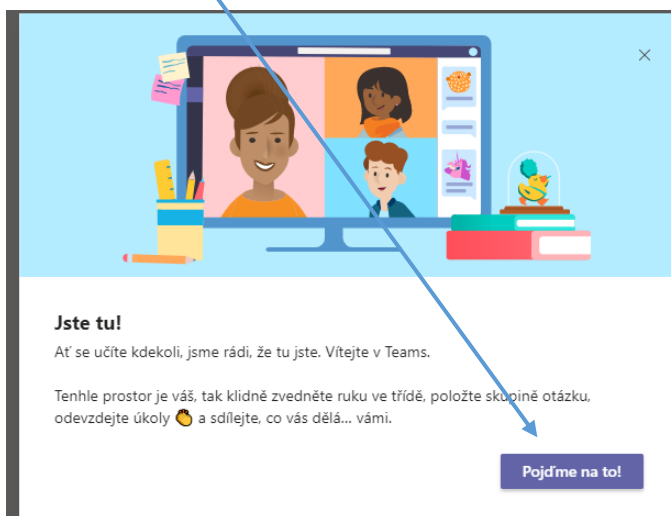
Jste tu!

Ať se učíte kdekoli, jsme rádi, že tu jste. Vítejte v Teams.

Tenhle prostor je váš, tak klidně zvedněte ruku ve třídě, položte skupině otázku, odevzdejte úkoly 👏 a sdílejte, co vás dělá... vámi.

Pojďme na to!